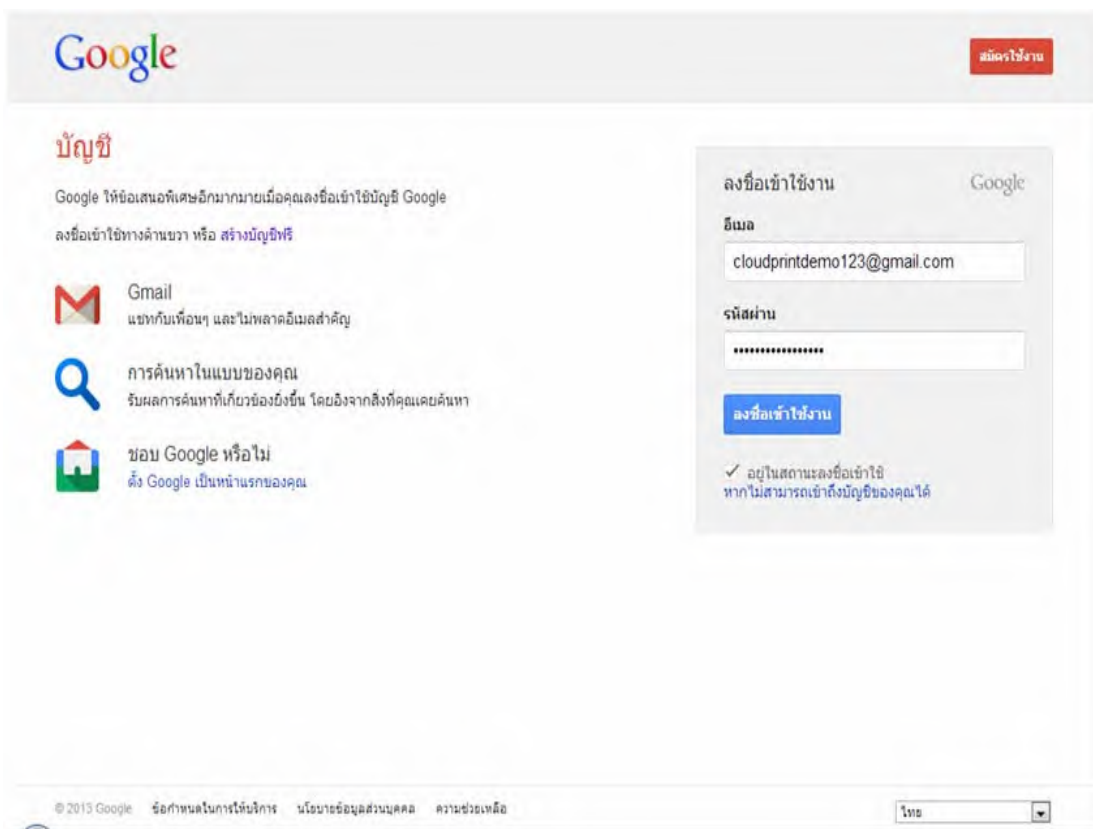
Google

สมัครใช้งาน

บัญชี

Google ให้ข้อเสนอพิเศษอีกมากมายเมื่อคุณลงชื่อเข้าใช้บัญชี Google

ลงชื่อเข้าใช้ทางด้านขวา หรือ สร้างบัญชีฟรี

Gmail
แชทกับเพื่อนๆ และไม่พลาดอีเมลสำคัญ

การค้นหาในแบบของคุณ
รับผลการค้นหาที่เกี่ยวข้องยิ่งขึ้น โดยอิงจากสิ่งที่คุณเคยค้นหา

ชอบ Google หรือไม่
ตั้ง Google เป็นหน้าแรกของคุณ

ลงชื่อเข้าใช้งาน

Google

อีเมล

cloudprintdemo123@gmail.com

รหัสผ่าน

••••••••••••••••

ลงชื่อเข้าใช้งาน

✓ อยู่ในสถานะลงชื่อเข้าใช้

หากไม่สามารถเข้าถึงบัญชีของคุณได้

© 2013 Google ข้อกำหนดในการให้บริการ นโยบายข้อมูลส่วนบุคคล ความช่วยเหลือ

ไทย